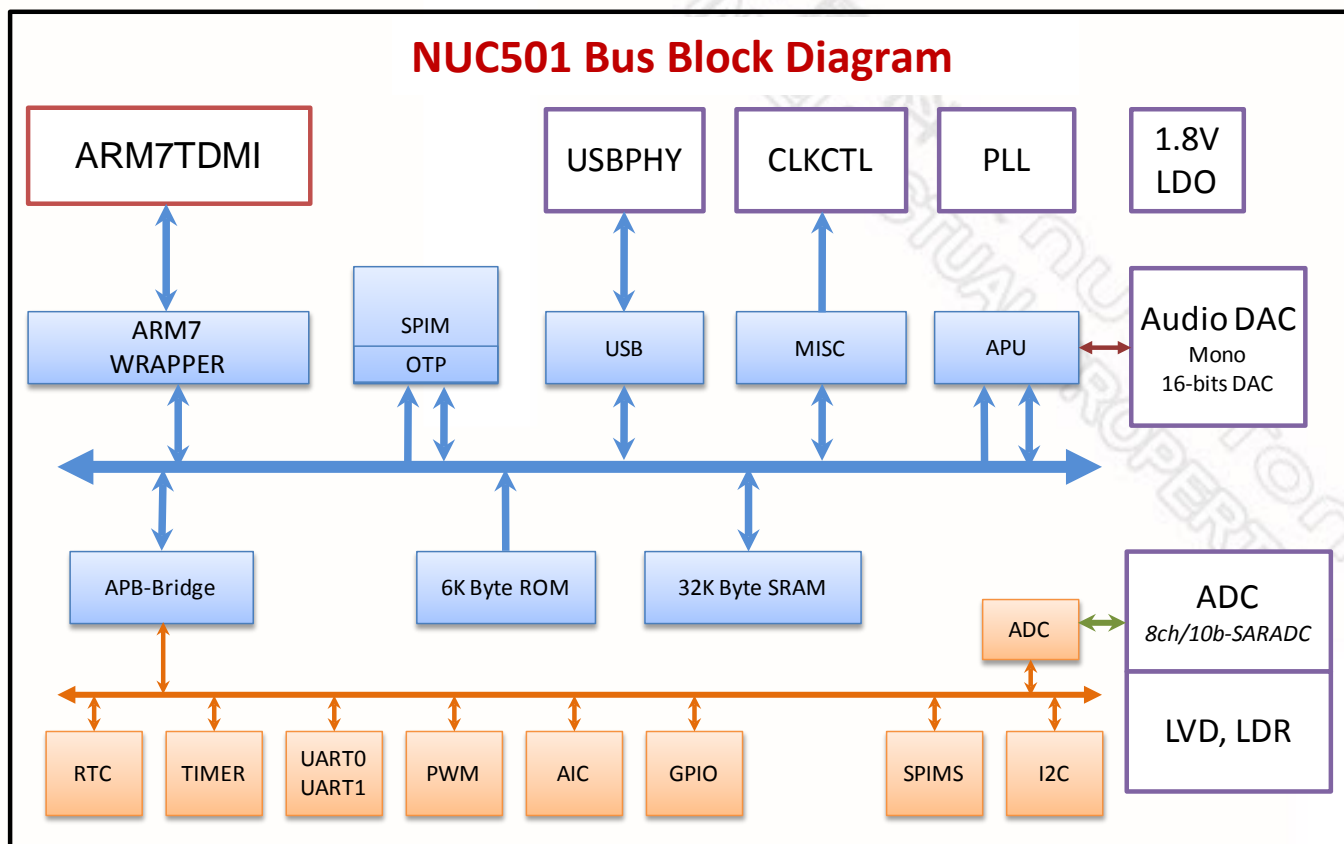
NUC501 Bus Block Diagram

ARM7TDMI

USBPHY

CLKCTL

PLL

1.8V LDO

ARM7 WRAPPER

SPIM

OTP

USB

MISC

APU

Audio DAC
Mono
16-bits DAC

APB-Bridge

6K Byte ROM

32K Byte SRAM

ADC

ADC
8ch/10b-SARADC

LVD, LDR

RTC

TIMER

UART0
UART1

PWM

AIC

GPIO

SPIMS

I2C